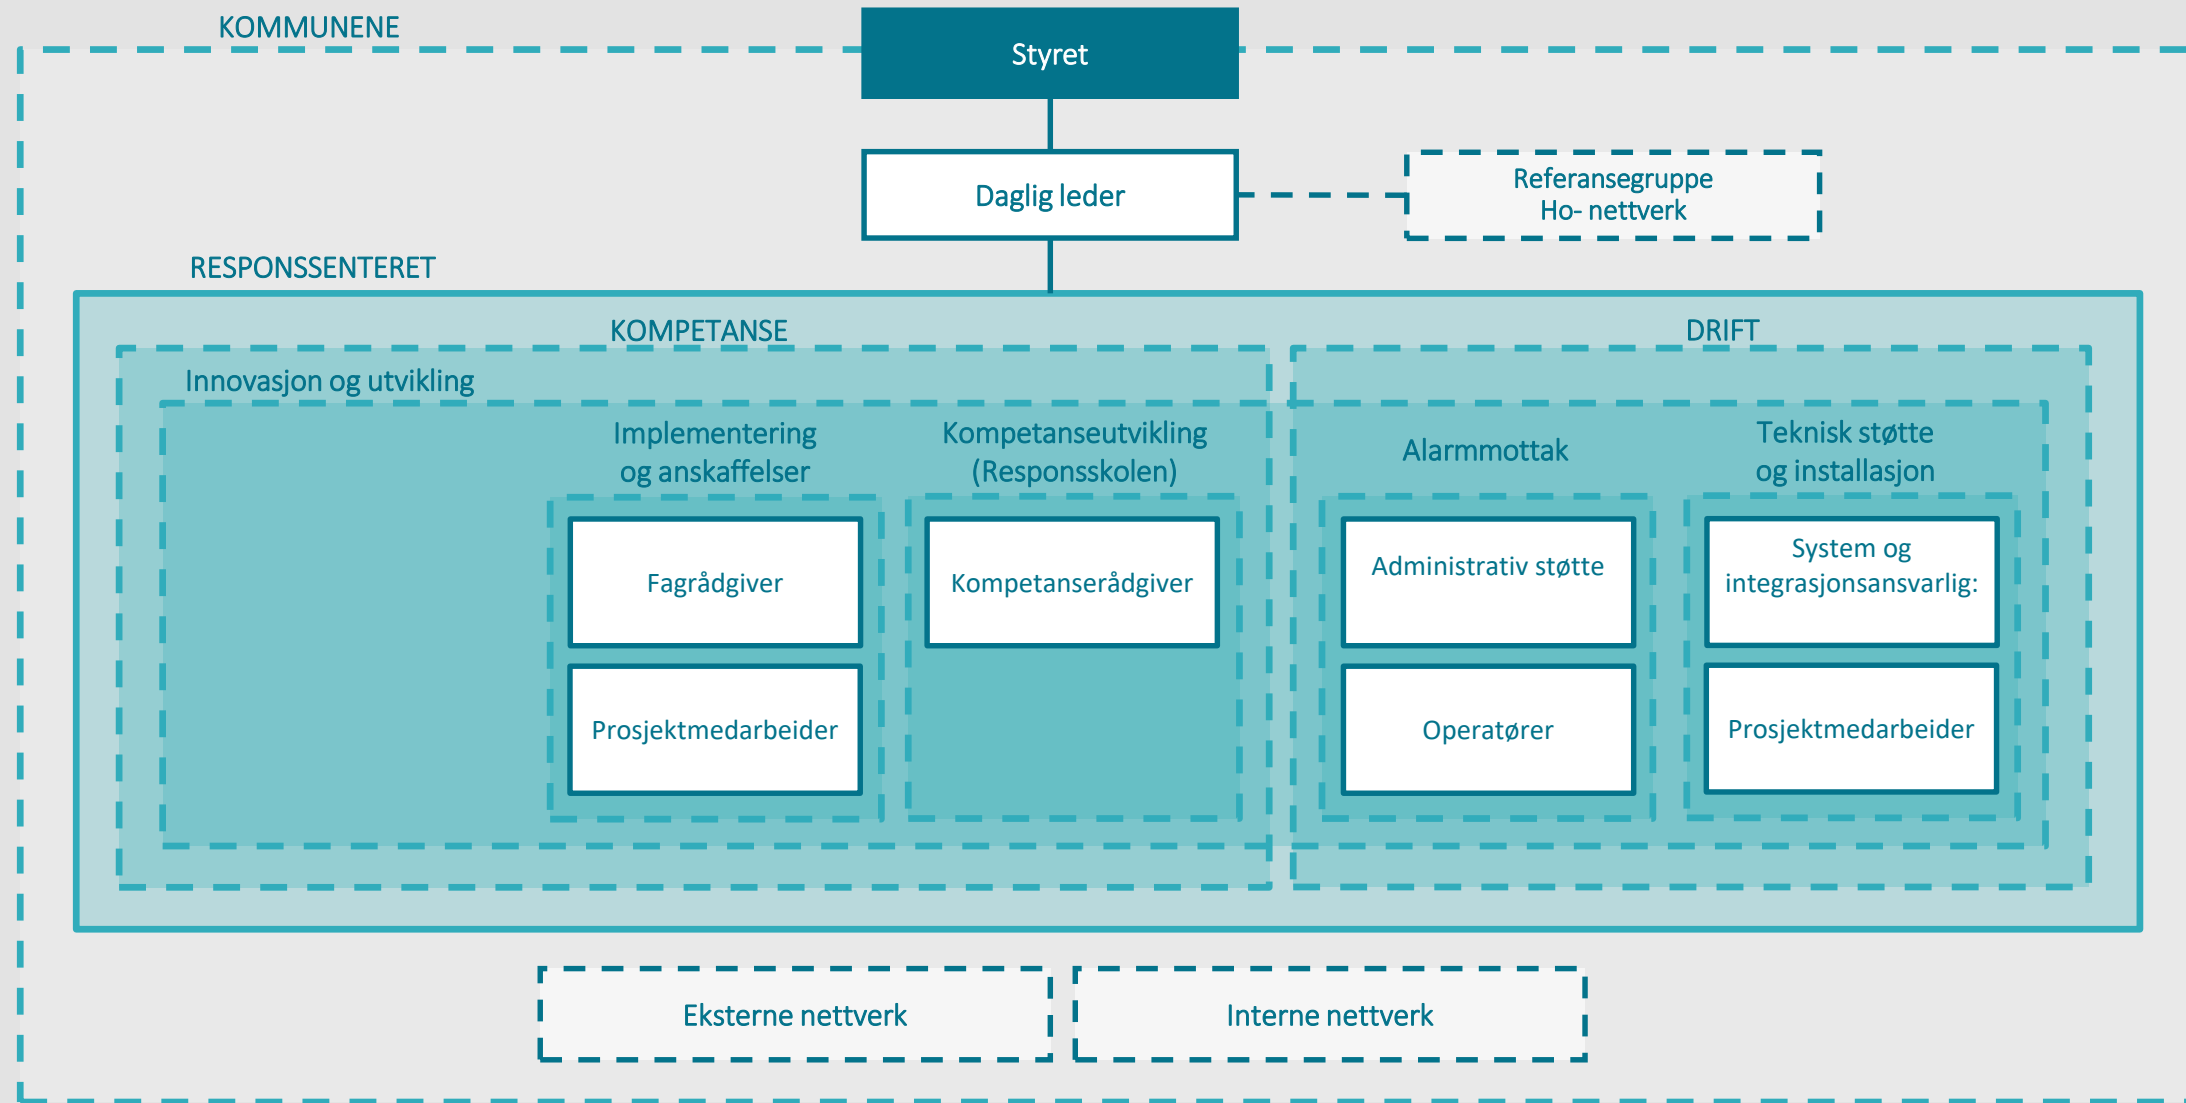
KOMMUNENE

Styret

Daglig leder

Referansegruppe
Ho- nettverk

RESPONSSENTERET

KOMPETANSE

DRIFT

Innovasjon og utvikling

Implementering og anskaffelser

Kompetanseutvikling (Responsskolen)

Alarmmottak

Teknisk støtte og installasjon

Fagrådgiver

Kompetanserådgiver

Administrativ støtte

System og integrasjonsansvarlig:

Prosjektmedarbeider

Operatører

Prosjektmedarbeider

Eksterne nettverk

Interne nettverk